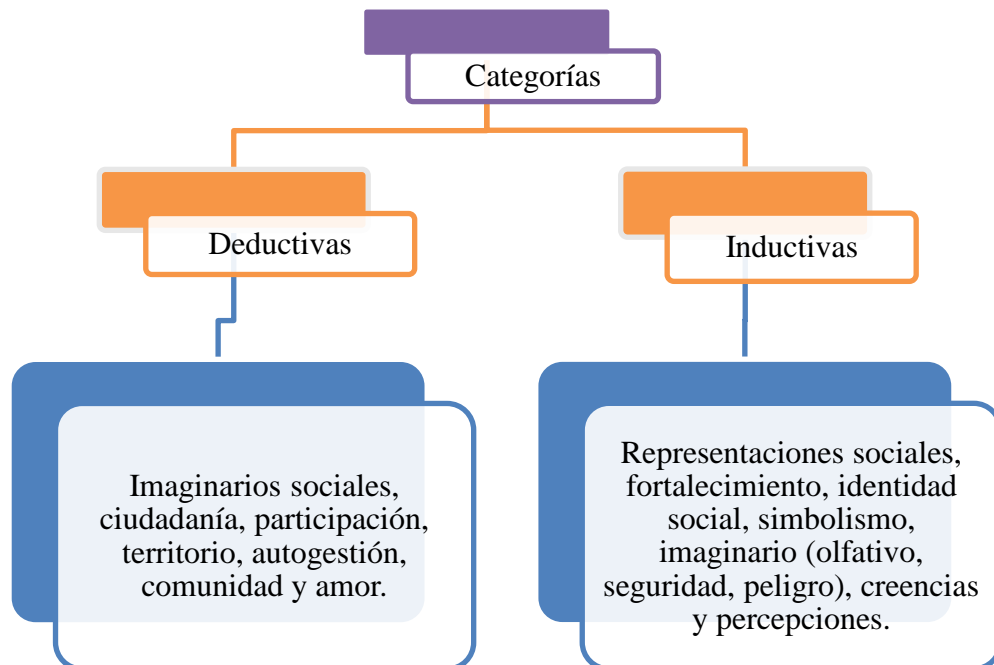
Categorías

Deductivas

Inductivas

Imaginarios sociales, ciudadanía, participación, territorio, autogestión, comunidad y amor.

Representaciones sociales, fortalecimiento, identidad social, simbolismo, imaginario (olfativo, seguridad, peligro), creencias y percepciones.